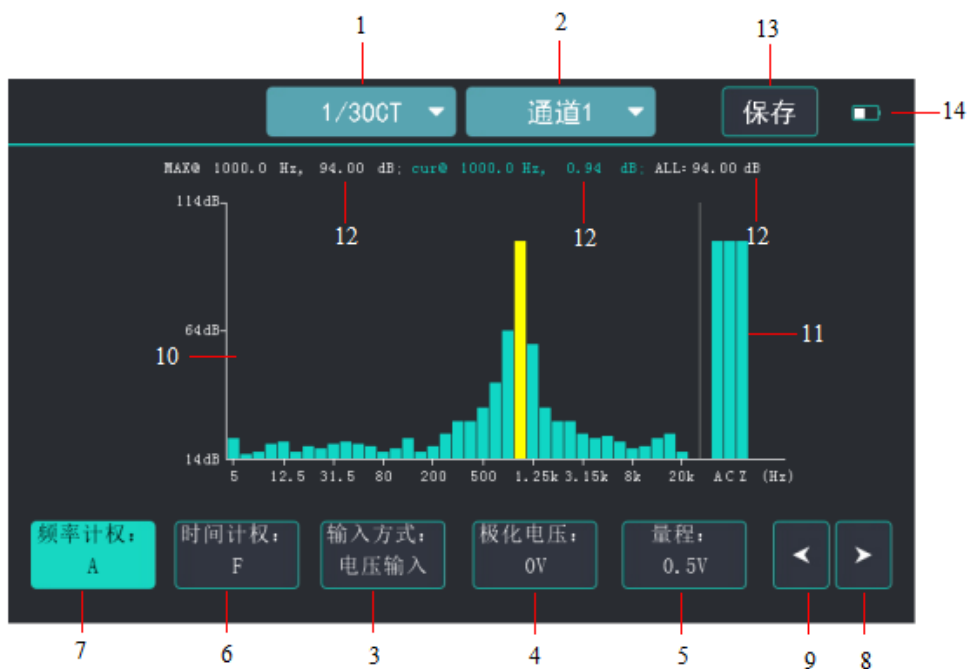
1
2
13
1/3OCT
通道1
保存
14
MAX@ 1000.0 Hz, 94.00 dB; cur@ 1000.0 Hz, 0.94 dB; ALL: 94.00 dB
114dB
12
12
12
64dB
10
11
14dB
5
12.5
31.5
80
200
500
1.25k
3.15k
8k
20k
A C Z
(Hz)
频率计权:
A
时间计权:
F
输入方式:
电压输入
极化电压:
0V
量程:
0.5V
7
6
3
4
5
9
8